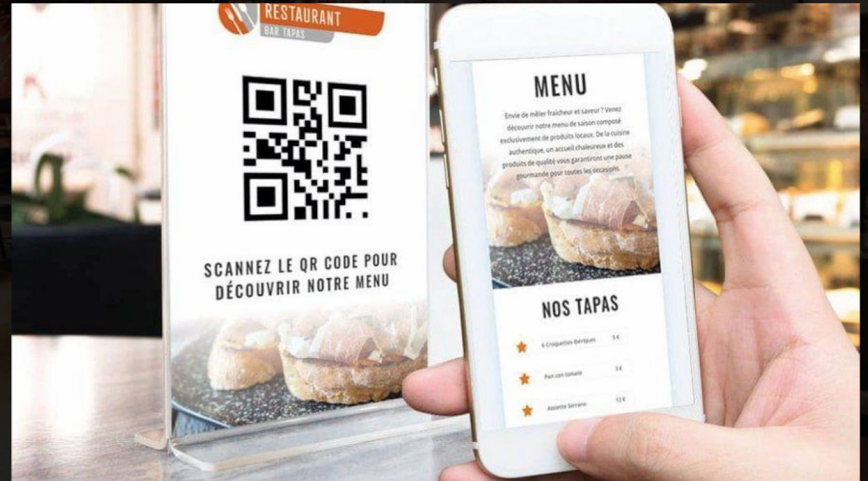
RESTAURANT
BAR TAPAS

SCANNEZ LE QR CODE POUR DÉCOUVRIR NOTRE MENU

MENU

Envie de mêler fraicheur et saveur ? Venez découvrir notre menu de saison composé exclusivement de produits locaux. De la cuisine authentique, un accueil chaleureux et des produits de qualité vous garantirons une pause gourmande pour toutes les occasions.

NOS TAPAS

6 Croquettes Ibériques 5 €

Pan con tomate 3 €

Assiette Serrano 12 €